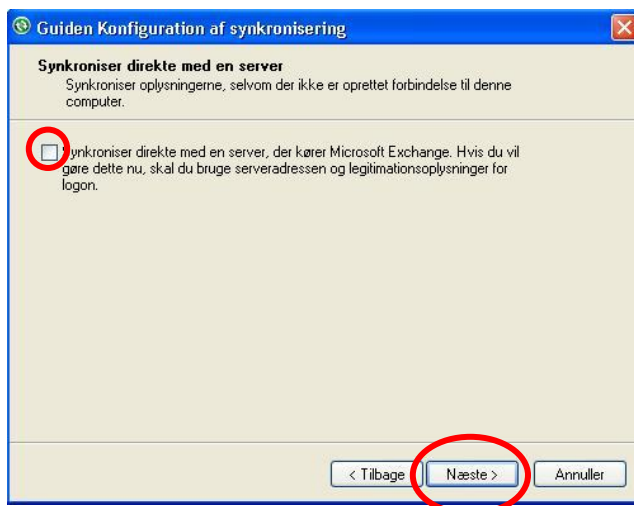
Guiden Konfiguration af synkronisering

Synkroniser direkte med en server

Synkroniser oplysningerne, selvom du ikke er oprettet forbindelse til denne computer.

Synkroniser direkte med en server, der kører Microsoft Exchange. Hvis du vil gøre dette nu, skal du bruge serveradressen og legitimationsoplysninger for logon.

< Tilbage

Næste >

Annuller